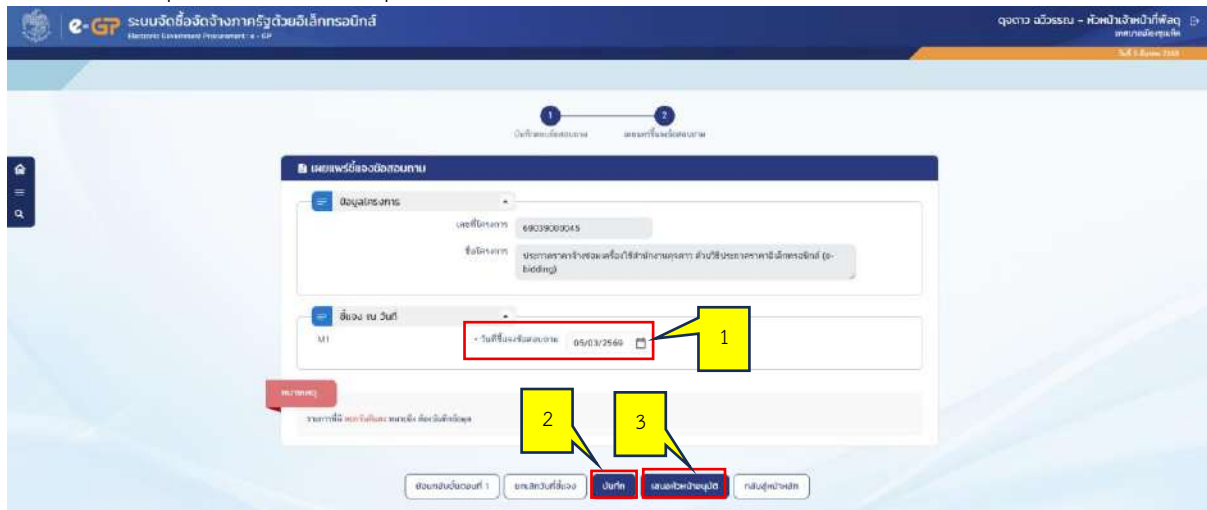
e-GP ระบบจัดซื้อจัดจ้างภาครัฐด้วยอิเล็กทรอนิกส์
Electronic Government Procurement : e - GP

ดุจดาว ฉวีวรรณ - หัวหน้าเจ้าหน้าที่พัสดุ
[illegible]
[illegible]

1 บันทึกตอบข้อสอบถาม
2 เผยแพร่ชี้แจงข้อสอบถาม

เผยแพร่ชี้แจงข้อสอบถาม

ข้อมูลโครงการ
เลขที่โครงการ 69039080045
ชื่อโครงการ ประกวดราคาจ้างซ่อมเครื่องใช้สำนักงานครุภาค ด้วยวิธีประกวดราคาอิเล็กทรอนิกส์ (e-bidding)

ชี้แจง ณ วันที่
M1
* วันที่ชี้แจงข้อสอบถาม 05/03/2569

1

หมายเหตุ
รายการที่มี * หมายถึง ต้องบันทึกข้อมูล

2
3

ย้อนกลับขั้นตอนที่ 1
ยกเลิกวันที่ชี้แจง
บันทึก
เสนอหัวหน้าอนุมัติ
กลับสู่หน้าหลัก